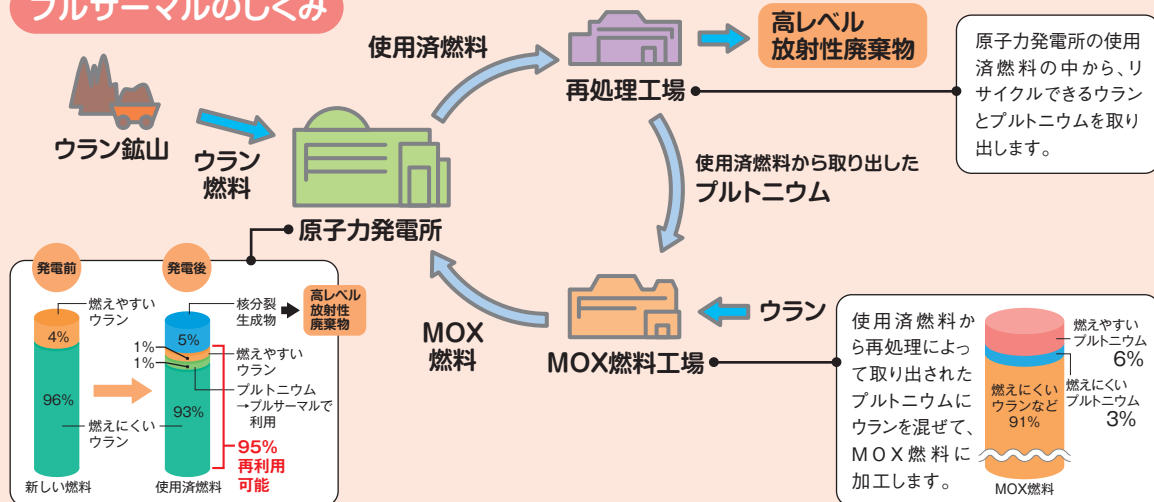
プルサーマルのしくみ

使用済燃料

高レベル放射性廃棄物

原子力発電所の使用済燃料の中から、リサイクルできるウランとプルトニウムを取り出します。

再処理工場

ウラン鉱山

ウラン燃料

使用済燃料から取り出したプルトニウム

原子力発電所

発電前

発電後

燃えやすいウラン

4%

96%

燃えにくいウラン

新しい燃料

核分裂生成物

高レベル放射性廃棄物

5%

1%

1%

燃えやすいウラン

プルトニウム →プルサーマルで利用

93%

95% 再利用可能

使用済燃料

MOX燃料

MOX燃料工場

ウラン

使用済燃料から再処理によって取り出されたプルトニウムにウランを混ぜて、MOX燃料に加工します。

燃えやすいプルトニウム 6%

燃えにくいプルトニウム 3%

燃えにくいウランなど 91%

MOX燃料